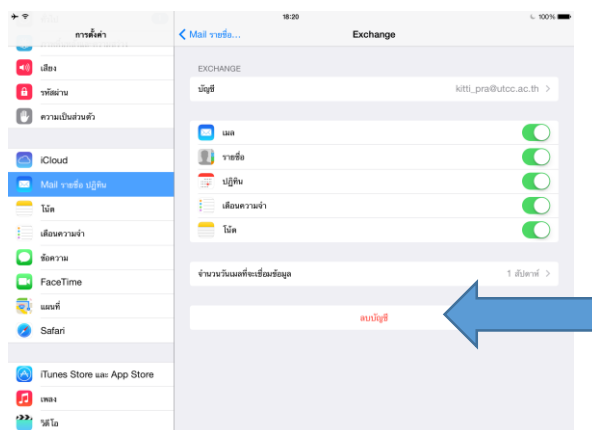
18:20
100%
การตั้งค่า
< Mail รายชื่อ...
Exchange
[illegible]
เสียง
รหัสผ่าน
ความเป็นส่วนตัว
iCloud
Mail รายชื่อ ปฏิทิน
โน้ต
เตือนความจำ
ข้อความ
FaceTime
แผนที่
Safari
iTunes Store และ App Store
เพลง
วิดีโอ

EXCHANGE
บัญชี kitti_pra@utcc.ac.th >

เมล
รายชื่อ
ปฏิทิน
เตือนความจำ
โน้ต

จำนวนวันเมลที่จะเชื่อมข้อมูล 1 สัปดาห์ >

ลบบัญชี